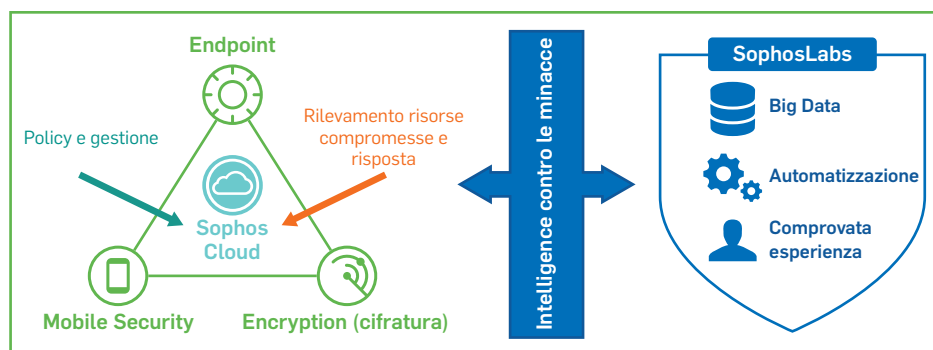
Endpoint

Policy e gestione

Rilevamento risorse compromesse e risposta

Sophos Cloud

Mobile Security

Encryption (cifratura)

Intelligence contro le minacce

SophosLabs

Big Data

Automatizzazione

Comprovata esperienza